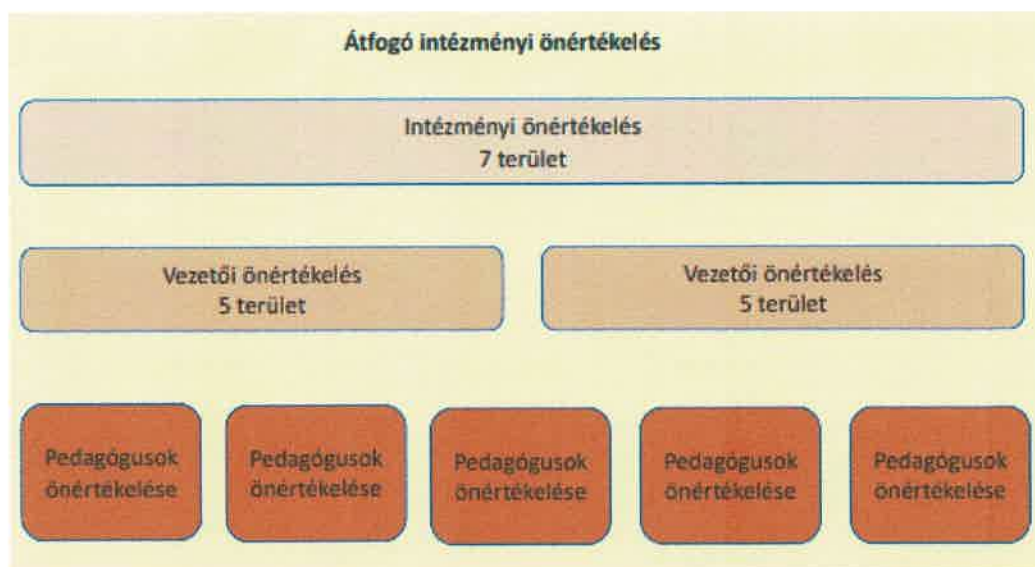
Átfogó intézményi önértékelés

Intézményi önértékelés
7 terület

Vezetői önértékelés
5 terület

Vezetői önértékelés
5 terület

Pedagógusok önértékelése

Pedagógusok önértékelése

Pedagógusok önértékelése

Pedagógusok önértékelése

Pedagógusok önértékelése